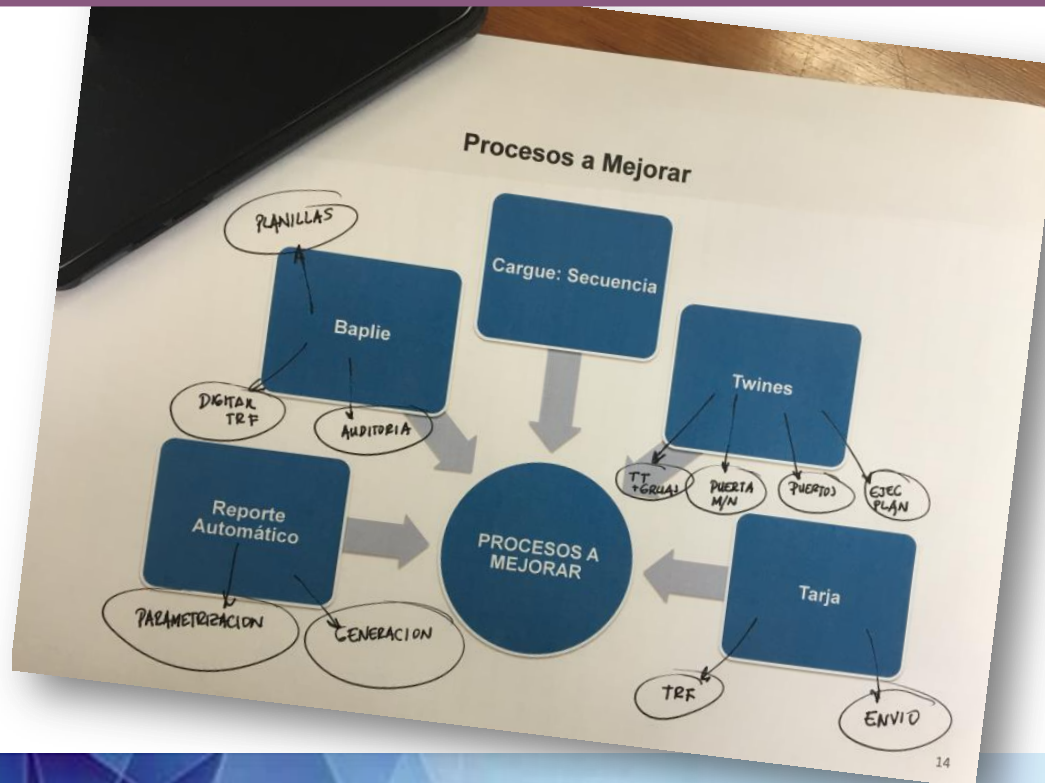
Procesos a Mejorar

PLANILLAS

Baplie

DIGITAR TRF

AUDITORIA

Cargue: Secuencia

Twines

TT +GRUAS

PUERTA M/N

PUERTOS

EJEC PLAN

Reporte Automático

PARAMETRIZACION

GENERACION

PROCESOS A MEJORAR

Tarja

TRF

ENVIO

14